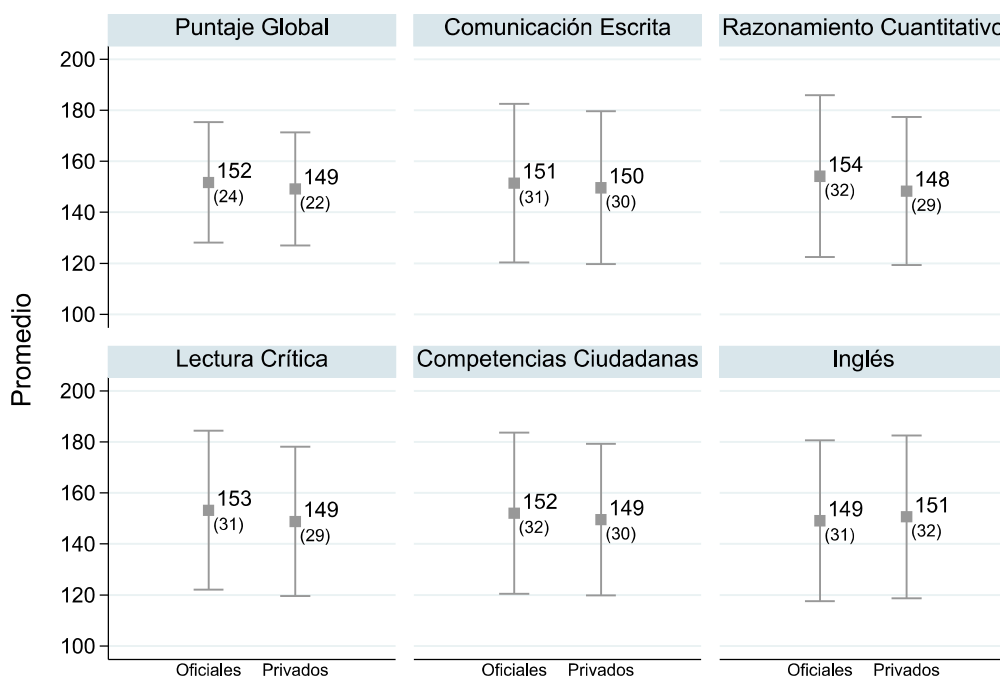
Promedio

Puntaje Global
200
180
160
140
120
100
152
(24)
149
(22)

Comunicación Escrita
151
(31)
150
(30)

Razonamiento Cuantitativo
154
(32)
148
(29)

Lectura Crítica
200
180
160
140
120
100
153
(31)
149
(29)
Oficiales Privados

Competencias Ciudadanas
152
(32)
149
(30)
Oficiales Privados

Inglés
149
(31)
151
(32)
Oficiales Privados